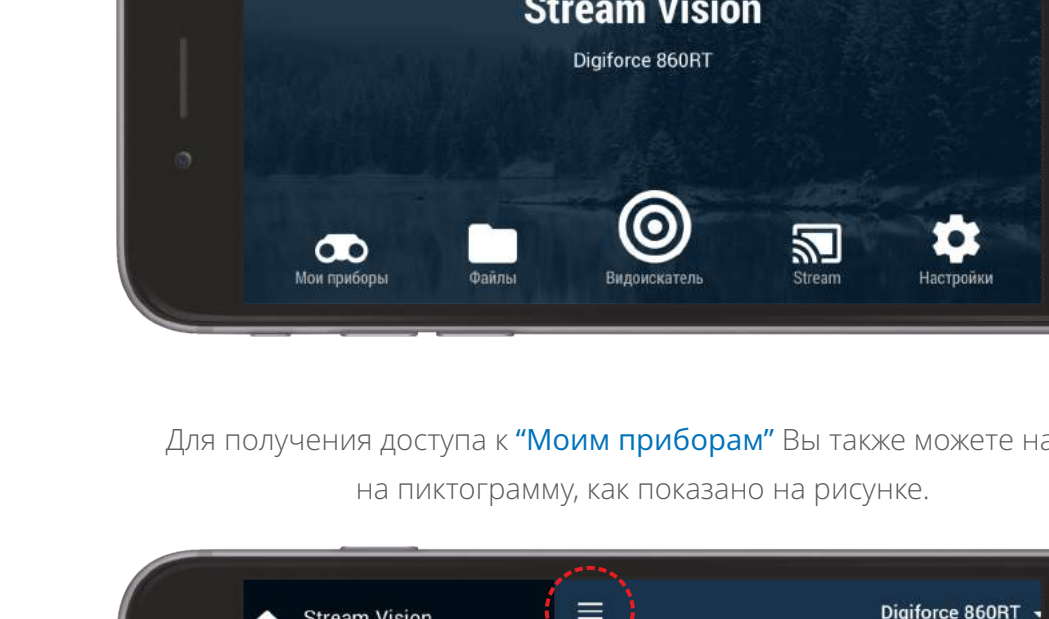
Stream Vision

Digiforce 860RT

Мои приборы

Файлы

Видоискатель

Stream

Настройки

Для получения доступа к "Моим приборам" Вы также можете на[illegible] на пиктограмму, как показано на рисунке.

Stream Vision

Digiforce 860RT